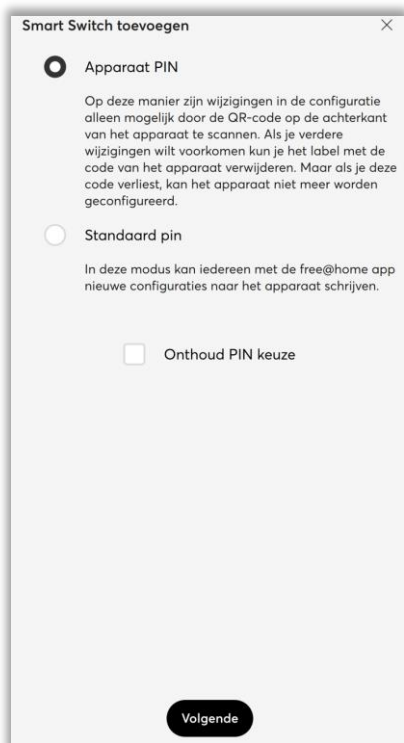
Smart Switch toevoegen

×

Apparaat PIN

Op deze manier zijn wijzigingen in de configuratie alleen mogelijk door de QR-code op de achterkant van het apparaat te scannen. Als je verdere wijzigingen wilt voorkomen kun je het label met de code van het apparaat verwijderen. Maar als je deze code verliest, kan het apparaat niet meer worden geconfigureerd.

Standaard pin

In deze modus kan iedereen met de free@home app nieuwe configuraties naar het apparaat schrijven.

Onthoud PIN keuze

Volgende